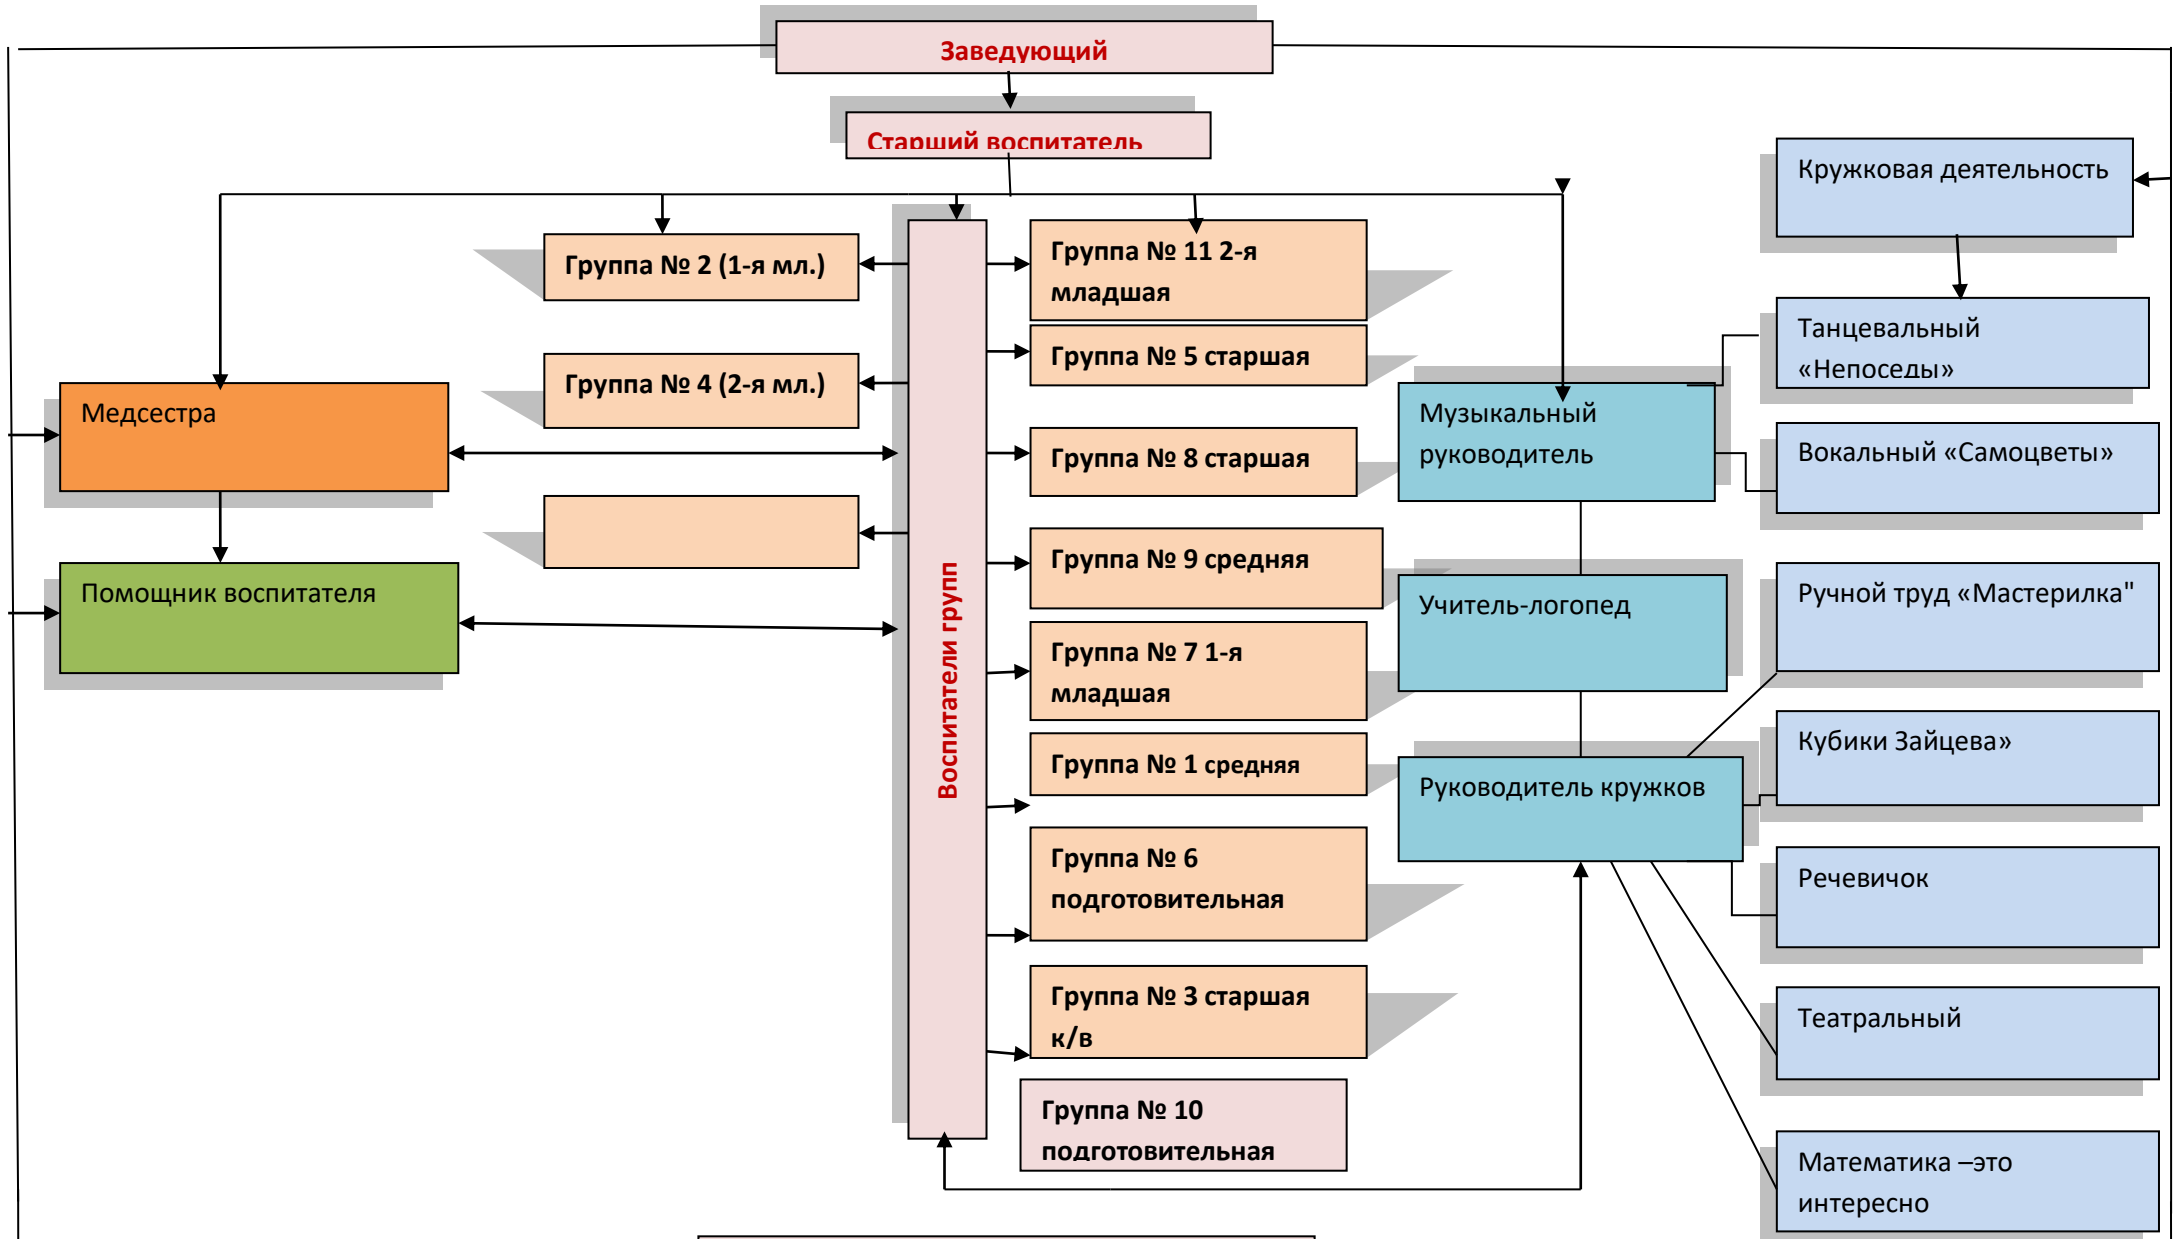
Заведующий

Старший воспитатель

Кружковая деятельность

Группа № 2 (1-я мл.)

Группа № 11 2-я младшая

Танцевальный «Непоседы»

Группа № 5 старшая

Медсестра

Группа № 4 (2-я мл.)

Музыкальный руководитель

Вокальный «Самоцветы»

Группа № 8 старшая

Группа № 9 средняя

Помощник воспитателя

Учитель-логопед

Ручной труд «Мастерилка"

Группа № 7 1-я младшая

Воспитатели групп

Кубики Зайцева»

Группа № 1 средняя

Руководитель кружков

Группа № 6 подготовительная

Речевичок

Группа № 3 старшая к/в

Театральный

Группа № 10 подготовительная

Математика –это интересно